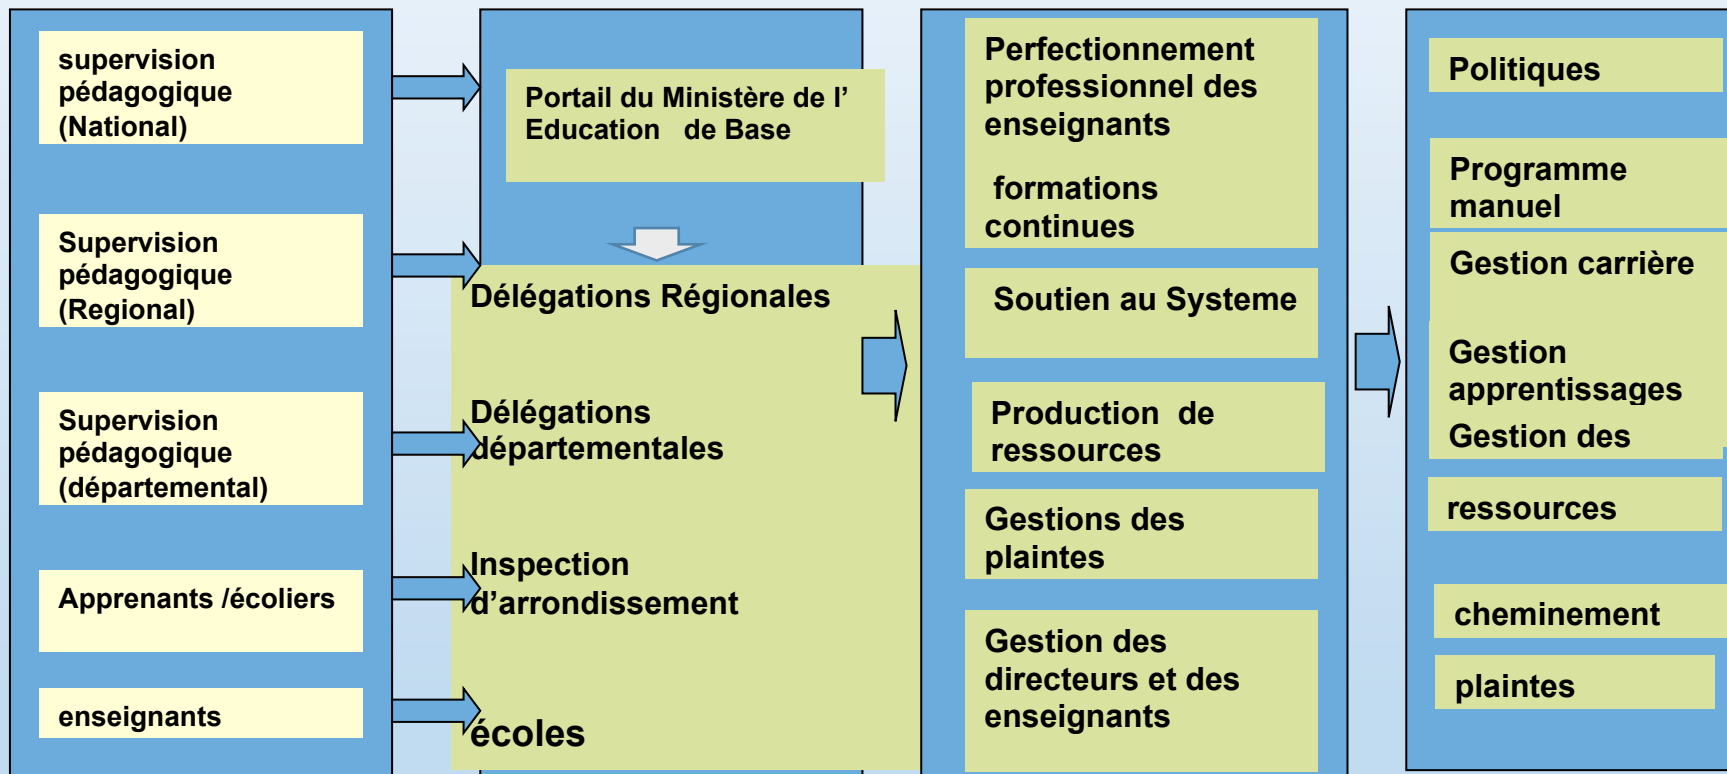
supervision pédagogique (National)

Supervision pédagogique (Regional)

Supervision pédagogique (départemental)

Apprenants /écoliers

enseignants

Portail du Ministère de l' Education de Base

Délégations Régionales

Délégations départementales

Inspection d'arrondissement

écoles

Perfectionnement professionnel des enseignants

formations continues

Soutien au Systeme

Production de ressources

Gestions des plaintes

Gestion des directeurs et des enseignants

Politiques

Programme manuel

Gestion carrière

Gestion apprentissages

Gestion des

ressources

cheminement

plaintes